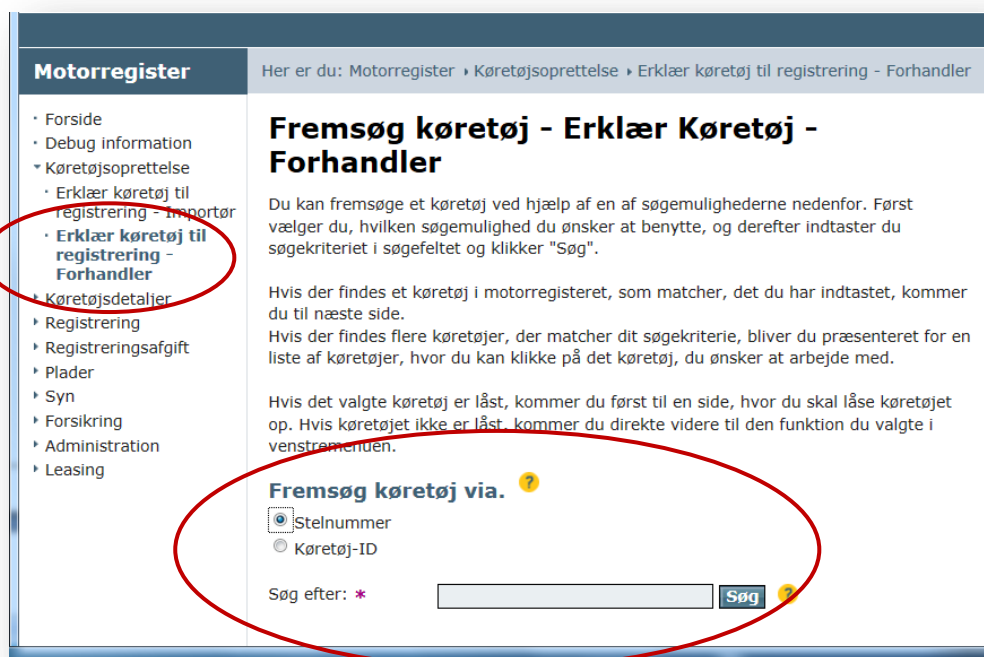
Motorregister

Her er du: Motorregister › Køretøjsoprettelse › Erklær køretøj til registrering - Forhandler

- Forside
- Debug information
- Køretøjsoprettelse
- Erklær køretøj til registrering - Importør
- Erklær køretøj til registrering - Forhandler
- Køretøjsdetaljer
- Registrering
- Registreringsafgift
- Plader
- Syn
- Forsikring
- Administration
- Leasing

Fremsøg køretøj - Erklær Køretøj - Forhandler

Du kan fremsøge et køretøj ved hjælp af en af søgemulighederne nedenfor. Først vælger du, hvilken søgemulighed du ønsker at benytte, og derefter indtaster du søgekriteriet i søgefeltet og klikker "Søg".

Hvis der findes et køretøj i motorregisteret, som matcher, det du har indtastet, kommer du til næste side.
Hvis der findes flere køretøjer, der matcher dit søgekriterie, bliver du præsenteret for en liste af køretøjer, hvor du kan klikke på det køretøj, du ønsker at arbejde med.

Hvis det valgte køretøj er låst, kommer du først til en side, hvor du skal låse køretøjet op. Hvis køretøjet ikke er låst, kommer du direkte videre til den funktion du valgte i venstremenuen.

Fremsøg køretøj via. ?

Stelnummer
Køretøj-ID

Søg efter: * Søg ?